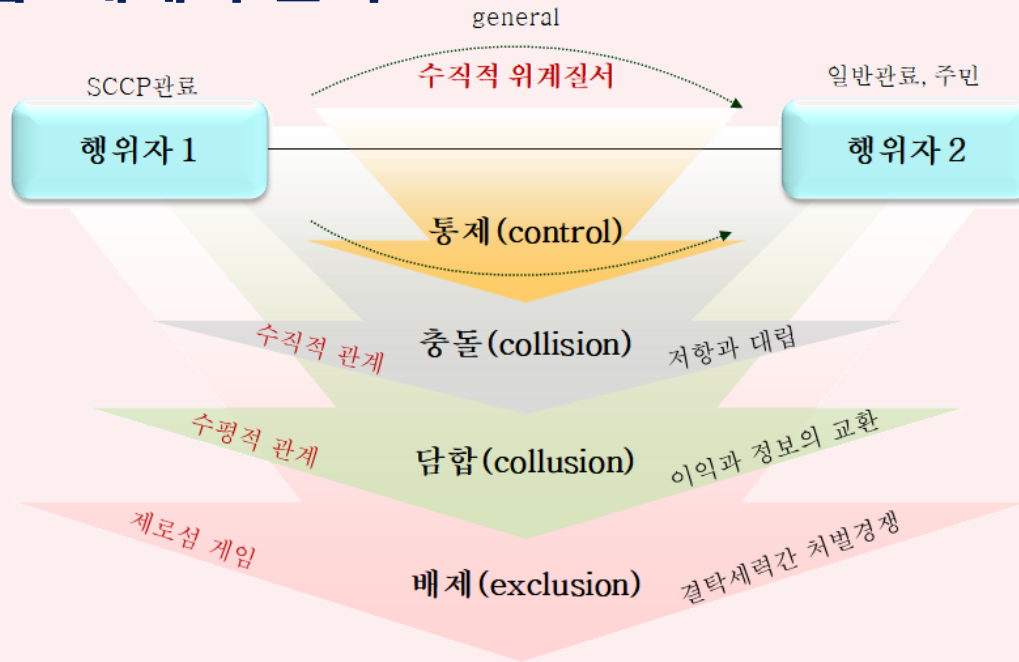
general

SCCP관료

수직적 위계질서

일반관료, 주민

행위자 1

행위자 2

통제(control)

수직적 관계

충돌(collision)

저항과 대립

수평적 관계

담합(collusion)

이익과 정보의 교환

제로섬 게임

배제(exclusion)

결탁세력간 처별경쟁